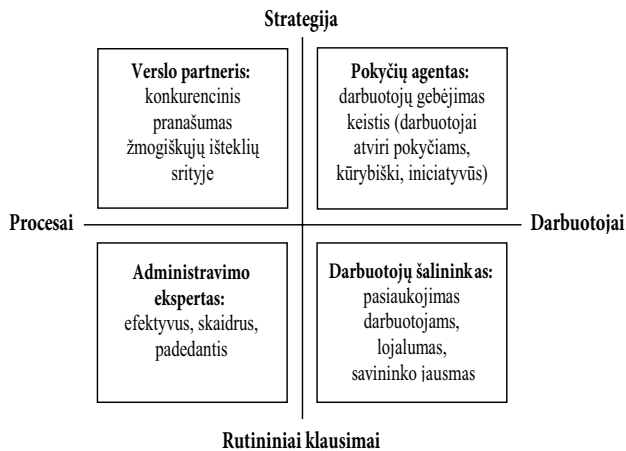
Strategija

Verslo partneris: konkurencinis pranašumas žmogiškųjų išteklių srityje

Pokyčių agentas: darbuotojų gebėjimas keistis (darbuotojai atviri pokyčiams, kūrybiški, iniciatyvūs)

Procesai

Darbuotojai

Administravimo ekspertas: efektyvus, skaidrus, padedantis

Darbuotojų šalininkas: pasiaukojimas darbuotojams, lojalumas, savininko jausmas

Rutininiai klausimai